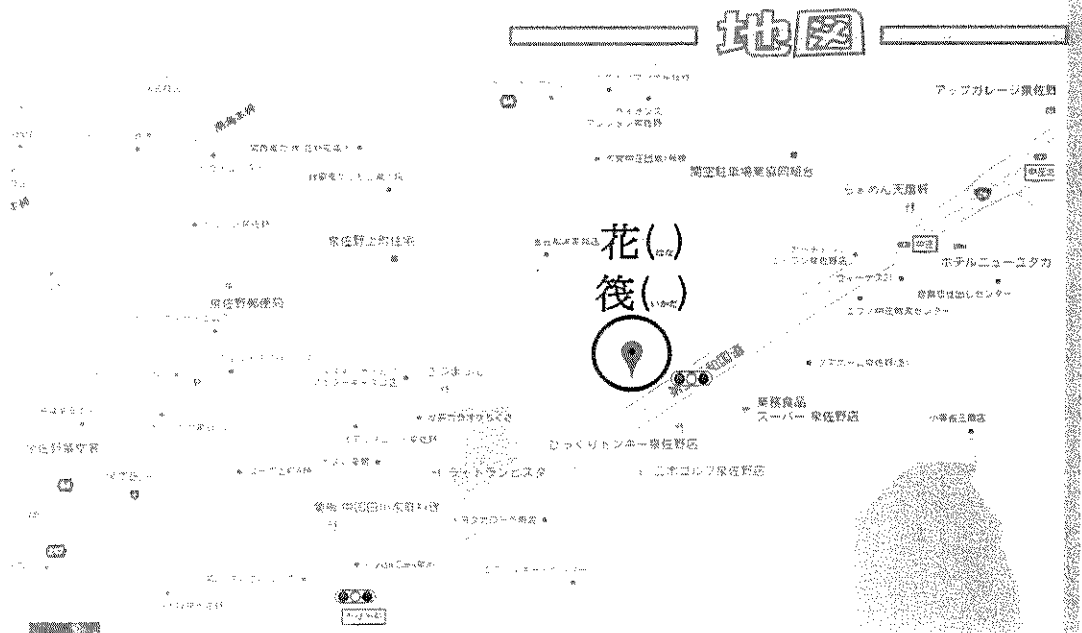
地図

アップガレージ泉佐野

花(はな)
筏(いかだ)

泉佐野上町住宅

泉佐野郵便局

関空駐車場泉佐野第1

らぁめん天龍

ホテルニューユタカ

業務食品スーパー 泉佐野店

びっくりドンキー泉佐野店

泉佐野警察署

ライトランドスタ

ニッポンレンタカー